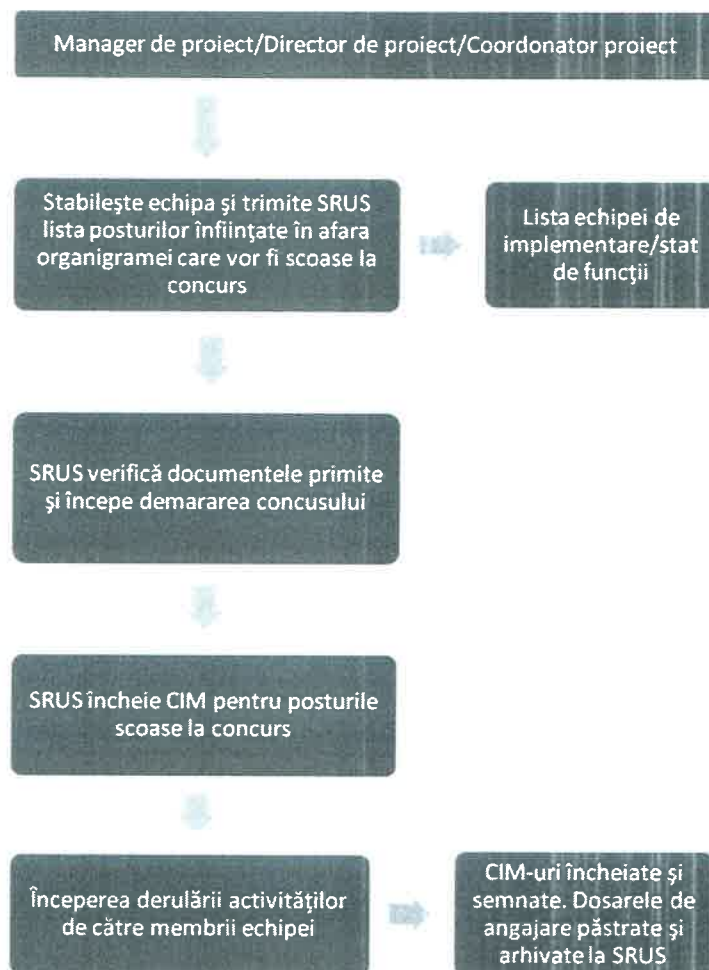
Manager de proiect/Director de proiect/Coordonator proiect

Stabileşte echipa şi trimite SRUS lista posturilor înfiinţate în afara organigramei care vor fi scoase la concurs

Lista echipei de implementare/stat de funcţii

SRUS verifică documentele primite şi începe demararea concusului

SRUS încheie CIM pentru posturile scoase la concurs

Începerea derulării activităţilor de către membrii echipei

CIM-uri încheiate şi semnate. Dosarele de angajare păstrate şi arhivate la SRUS